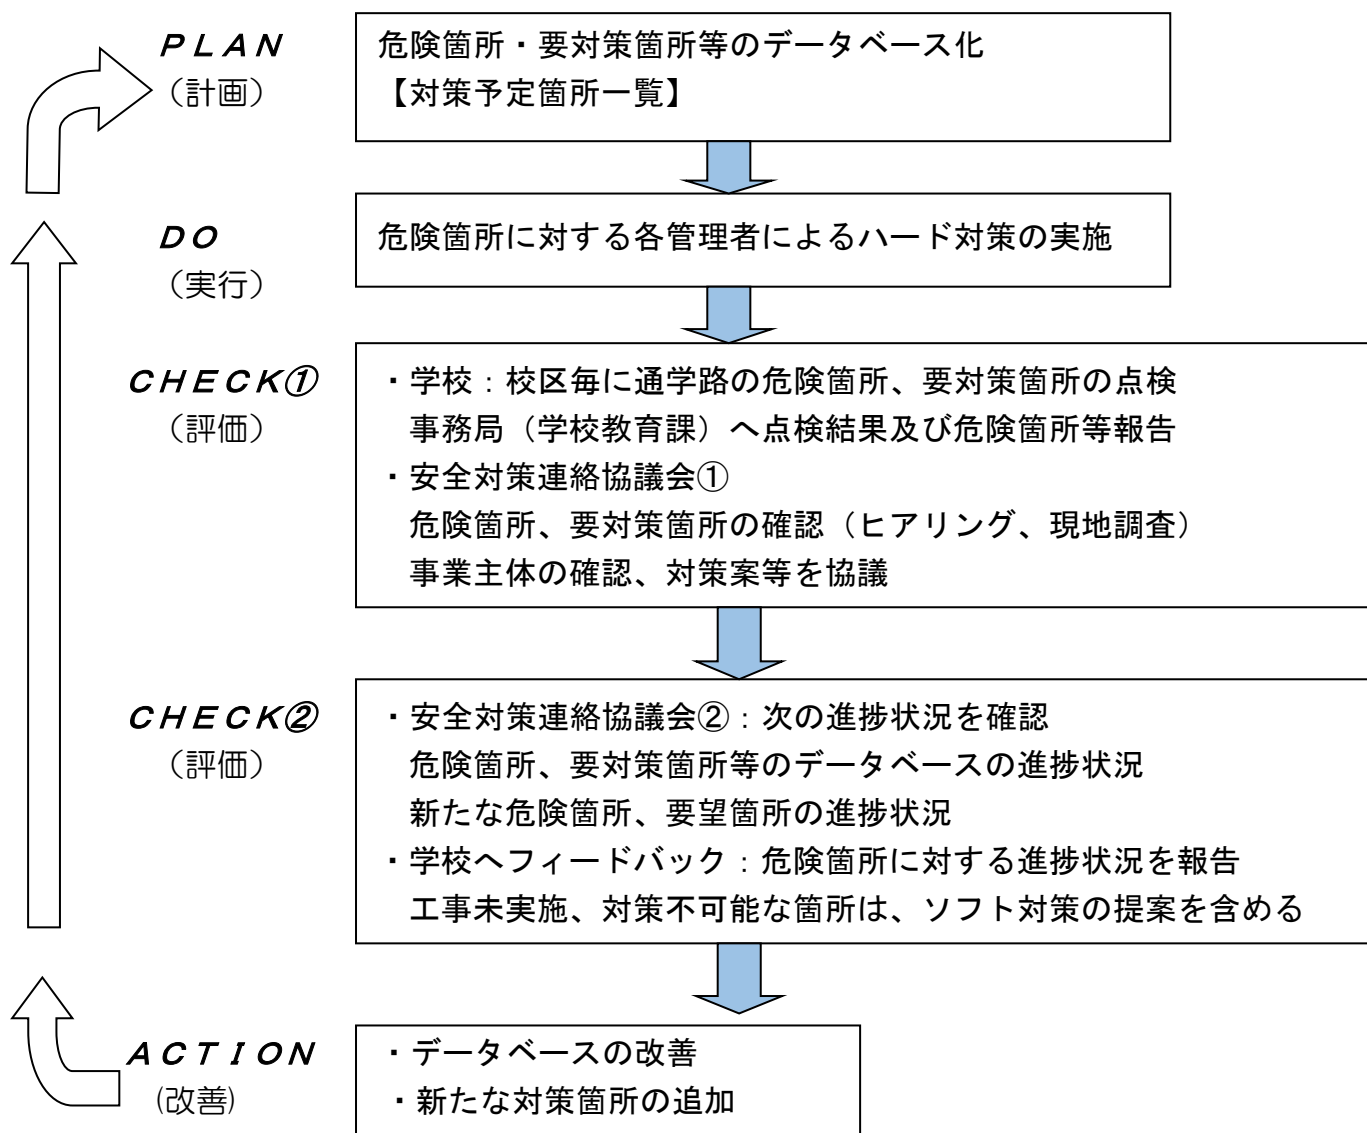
PLAN
（計画）

危険箇所・要対策箇所等のデータベース化
【対策予定箇所一覧】

DO
（実行）

危険箇所に対する各管理者によるハード対策の実施

CHECK①
（評価）

・学校：校区毎に通学路の危険箇所、要対策箇所の点検
事務局（学校教育課）へ点検結果及び危険箇所等報告
・安全対策連絡協議会①
危険箇所、要対策箇所の確認（ヒアリング、現地調査）
事業主体の確認、対策案等を協議

CHECK②
（評価）

・安全対策連絡協議会②：次の進捗状況を確認
危険箇所、要対策箇所等のデータベースの進捗状況
新たな危険箇所、要望箇所の進捗状況
・学校へフィードバック：危険箇所に対する進捗状況を報告
工事未実施、対策不可能な箇所は、ソフト対策の提案を含める

ACTION
（改善）

・データベースの改善
・新たな対策箇所の追加